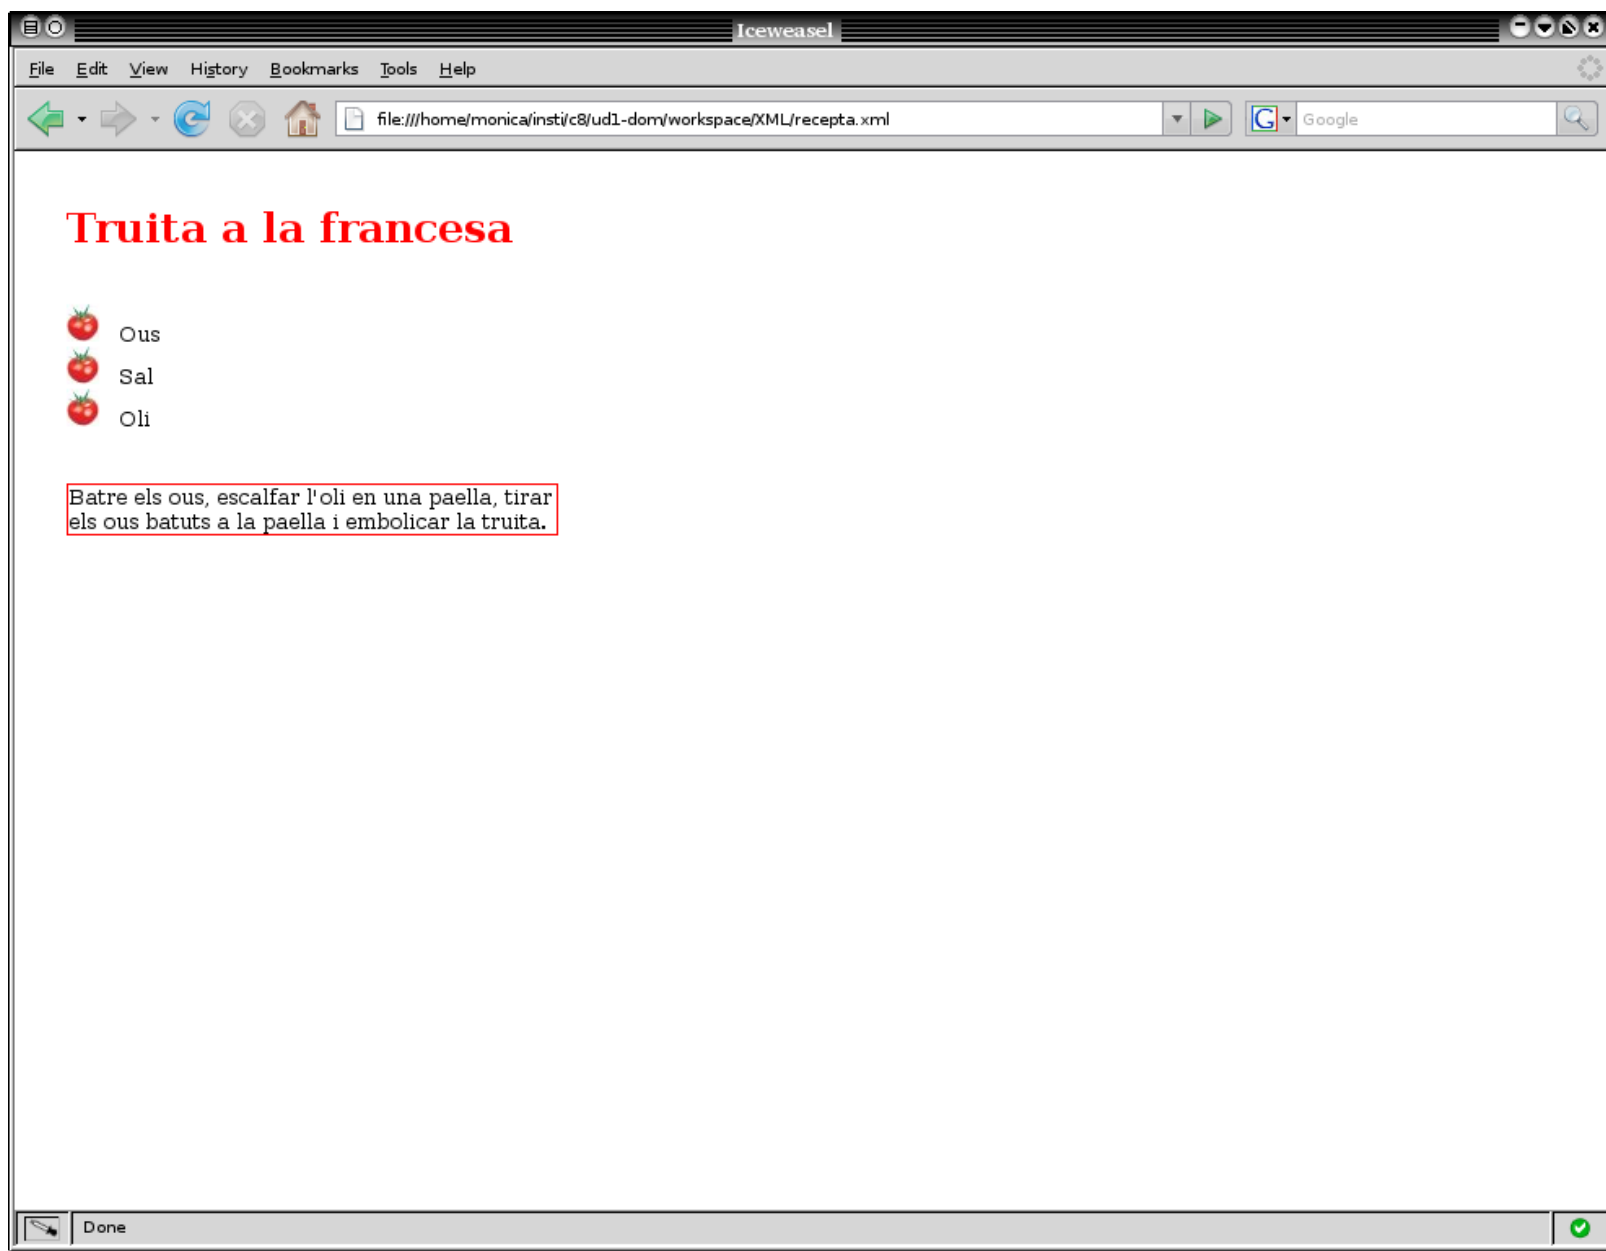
Iceweasel

File Edit View History Bookmarks Tools Help

file:///home/monica/insti/c8/ud1-dom/workspace/XML/recepta.xml

Google

# Truita a la francesa

Ous
Sal
Oli

Batre els ous, escalfar l'oli en una paella, tirar els ous batuts a la paella i embolicar la truita.

Done